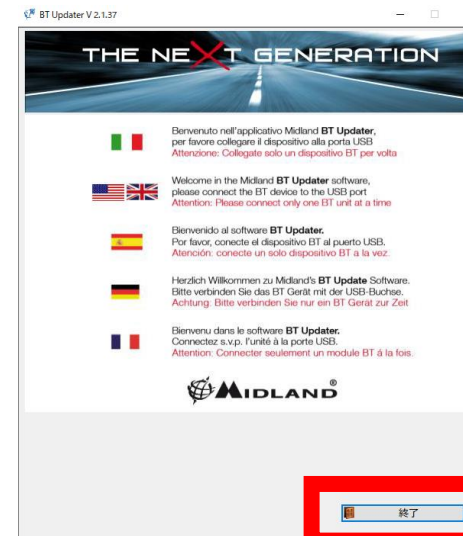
BT Updater V 2.1.37

THE NEXT GENERATION

Benvenuto nell'applicativo Midland **BT Updater**, per favore collegare il dispositivo alla porta USB
Attenzione: Collegate solo un dispositivo BT per volta

Welcome in the Midland **BT Updater** software, please connect the BT device to the USB port
Attention: Please connect only one BT unit at a time

Bienvenido al software **BT Updater.**
Por favor, conecte el dispositivo BT al puerto USB.
Atención: conecte un solo dispositivo BT a la vez.

Herzlich Willkommen zu Midland's **BT Update** Software.
Bitte verbinden Sie das BT Gerät mit der USB-Buchse.
Achtung: Bitte verbinden Sie nur ein BT Gerät zur Zeit

Bienvenu dans le software **BT Updater.**
Connectez s.v.p. l'unité à la porte USB.
Attention: Connecter seulement un module BT à la fois.

MIDLAND®

終了